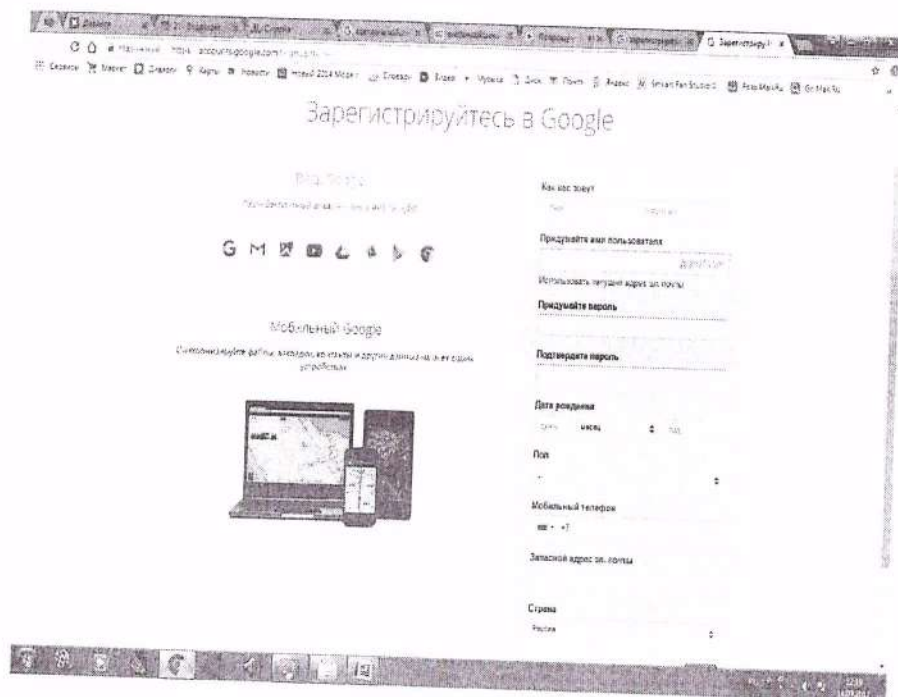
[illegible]

Зарегистрируйтесь в Google

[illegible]

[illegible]

Мобильный Google

Синхронизируйте файлы, закладки, контакты и другие данные на всех своих устройствах.

Как вас зовут

Имя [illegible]

Придумайте имя пользователя

@gmail.com

Использовать текущий адрес эл. почты

Придумайте пароль

Подтвердите пароль

Дата рождения

День Месяц Год

Пол

Мобильный телефон

+7

Запасной адрес эл. почты

Страна

Россия